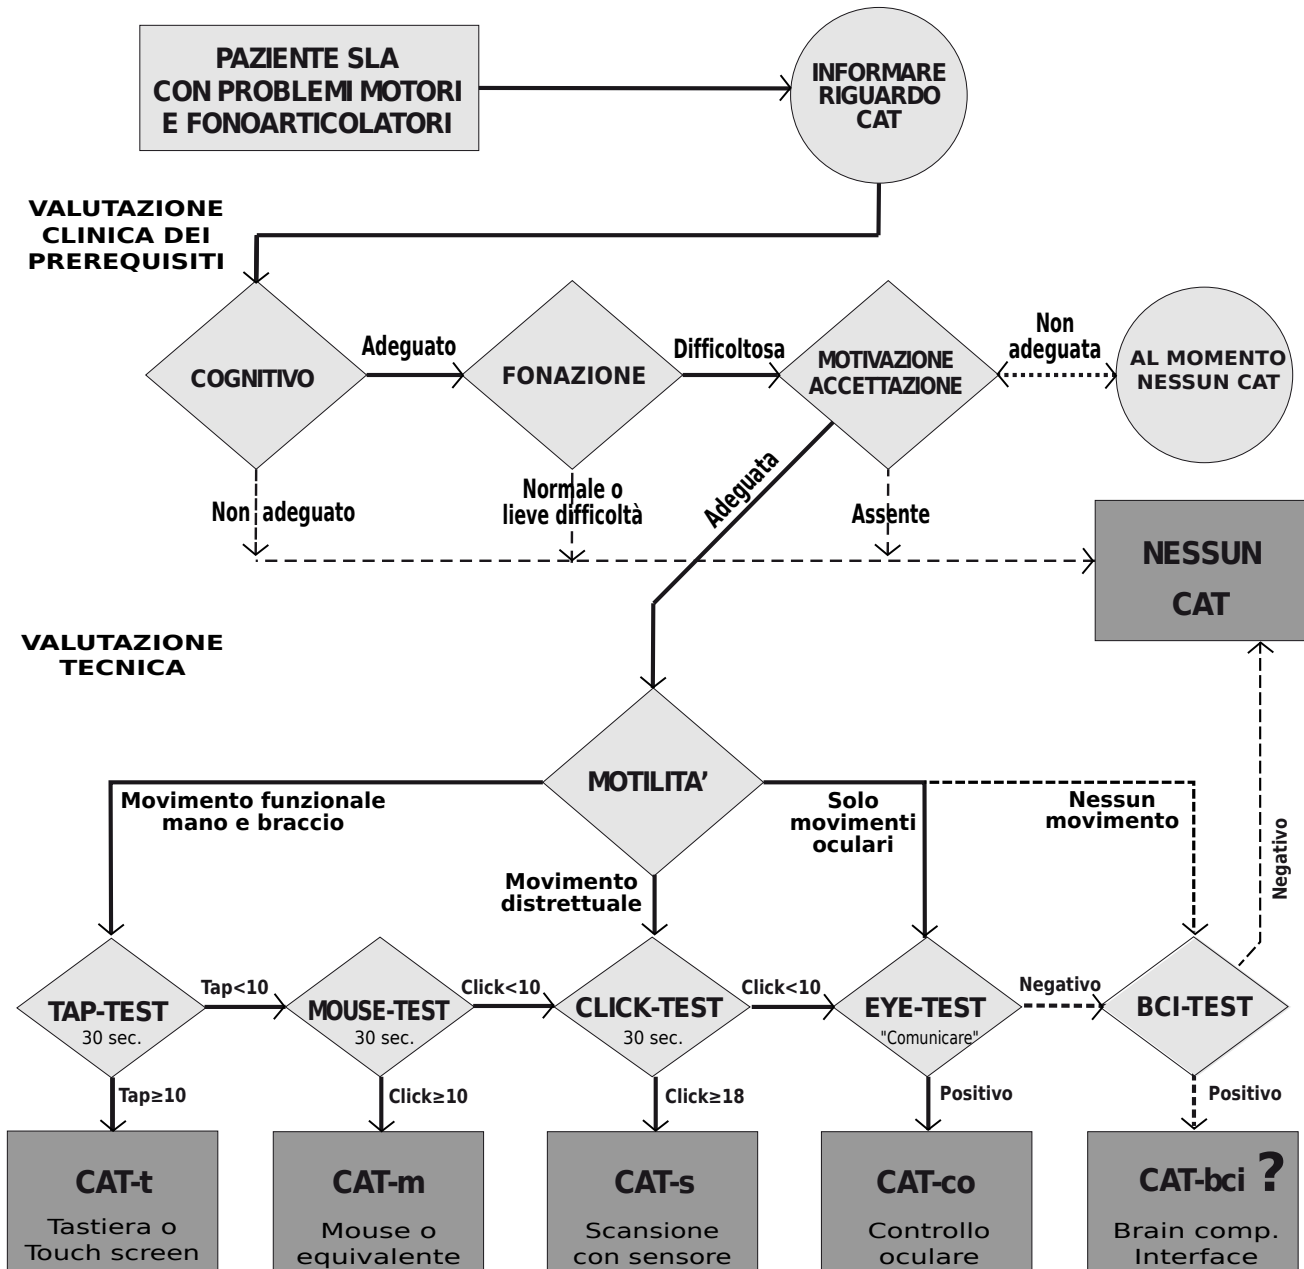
PAZIENTE SLA CON PROBLEMI MOTORI E FONOARTICOLATORI

INFORMARE RIGUARDO CAT

VALUTAZIONE CLINICA DEI PREREQUISITI

COGNITIVO

Adeguato

FONAZIONE

Difficoltosa

MOTIVAZIONE ACCETTAZIONE

Non adeguata

AL MOMENTO NESSUN CAT

Non adeguato

Normale o lieve difficoltà

Adeguata

Assente

NESSUN CAT

VALUTAZIONE TECNICA

MOTILITA'

Movimento funzionale mano e braccio

Solo movimenti oculari

Nessun movimento

Negativo

Movimento distrettuale

TAP-TEST 30 sec.

Tap<10

MOUSE-TEST 30 sec.

Click<10

CLICK-TEST 30 sec.

Click<10

EYE-TEST "Comunicare"

Negativo

BCI-TEST

Tap≥10

Click≥10

Click≥18

Positivo

Positivo

CAT-t
Tastiera o Touch screen

CAT-m
Mouse o equivalente

CAT-s
Scansione con sensore

CAT-co
Controllo oculare

CAT-bci ?
Brain comp. Interface